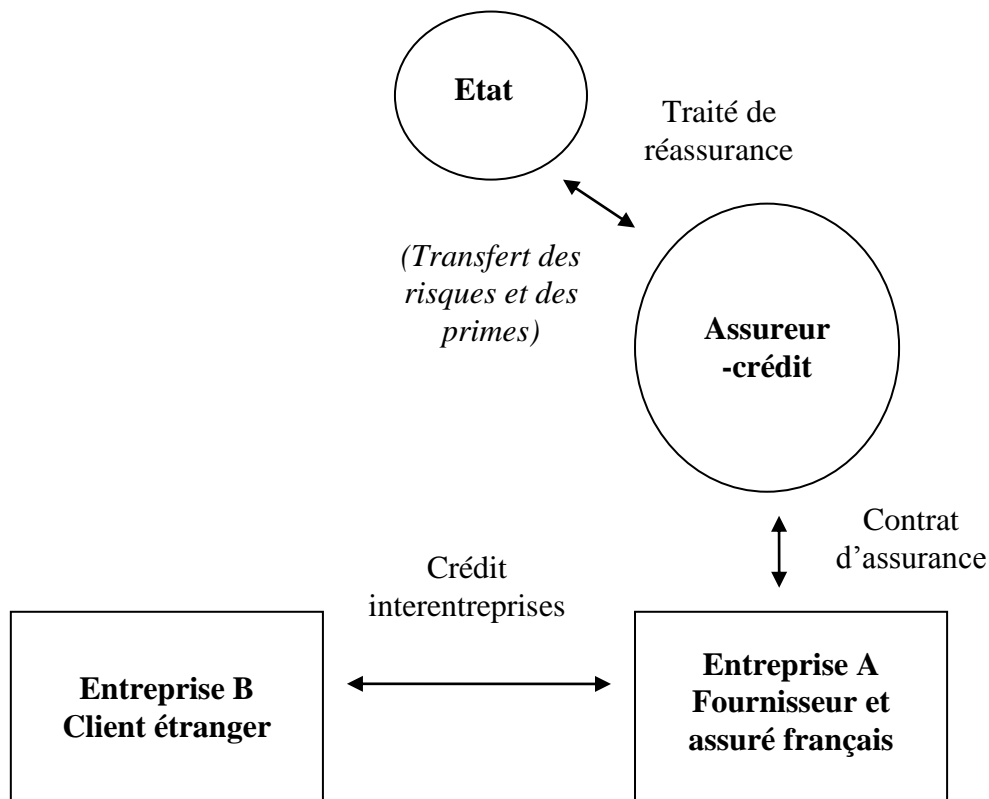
Etat

Traité de réassurance

(Transfert des risques et des primes)

Assureur -crédit

Contrat d'assurance

Crédit interentreprises

Entreprise B
Client étranger

Entreprise A
Fournisseur et assuré français